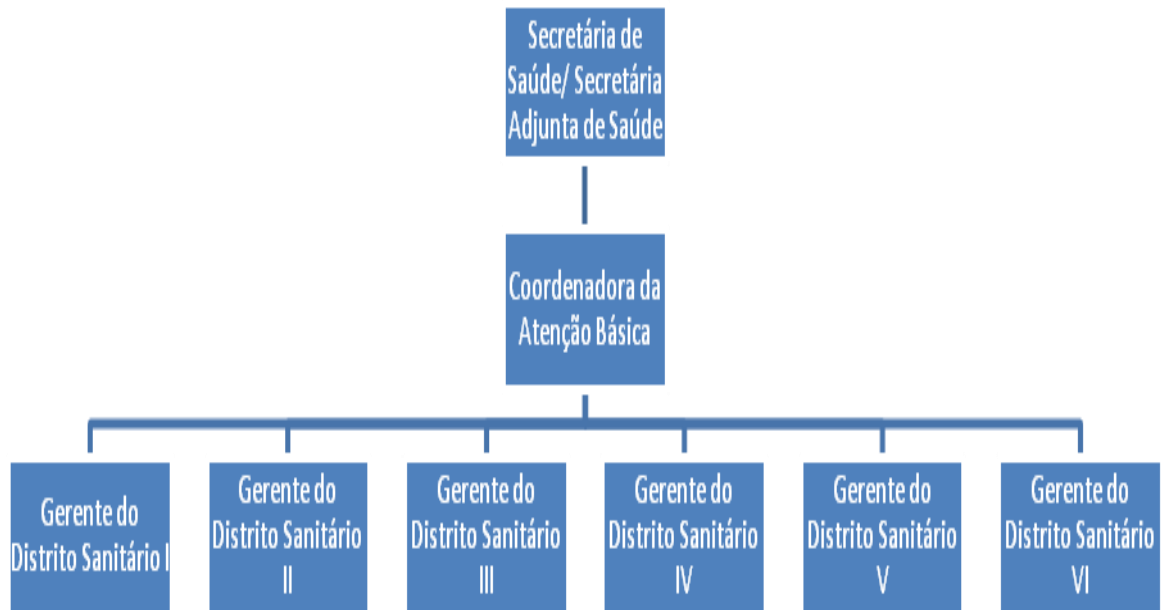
Secretária de Saúde/ Secretária Adjunta de Saúde

Coordenadora da Atenção Básica

Gerente do Distrito Sanitário I

Gerente do Distrito Sanitário II

Gerente do Distrito Sanitário III

Gerente do Distrito Sanitário IV

Gerente do Distrito Sanitário V

Gerente do Distrito Sanitário VI